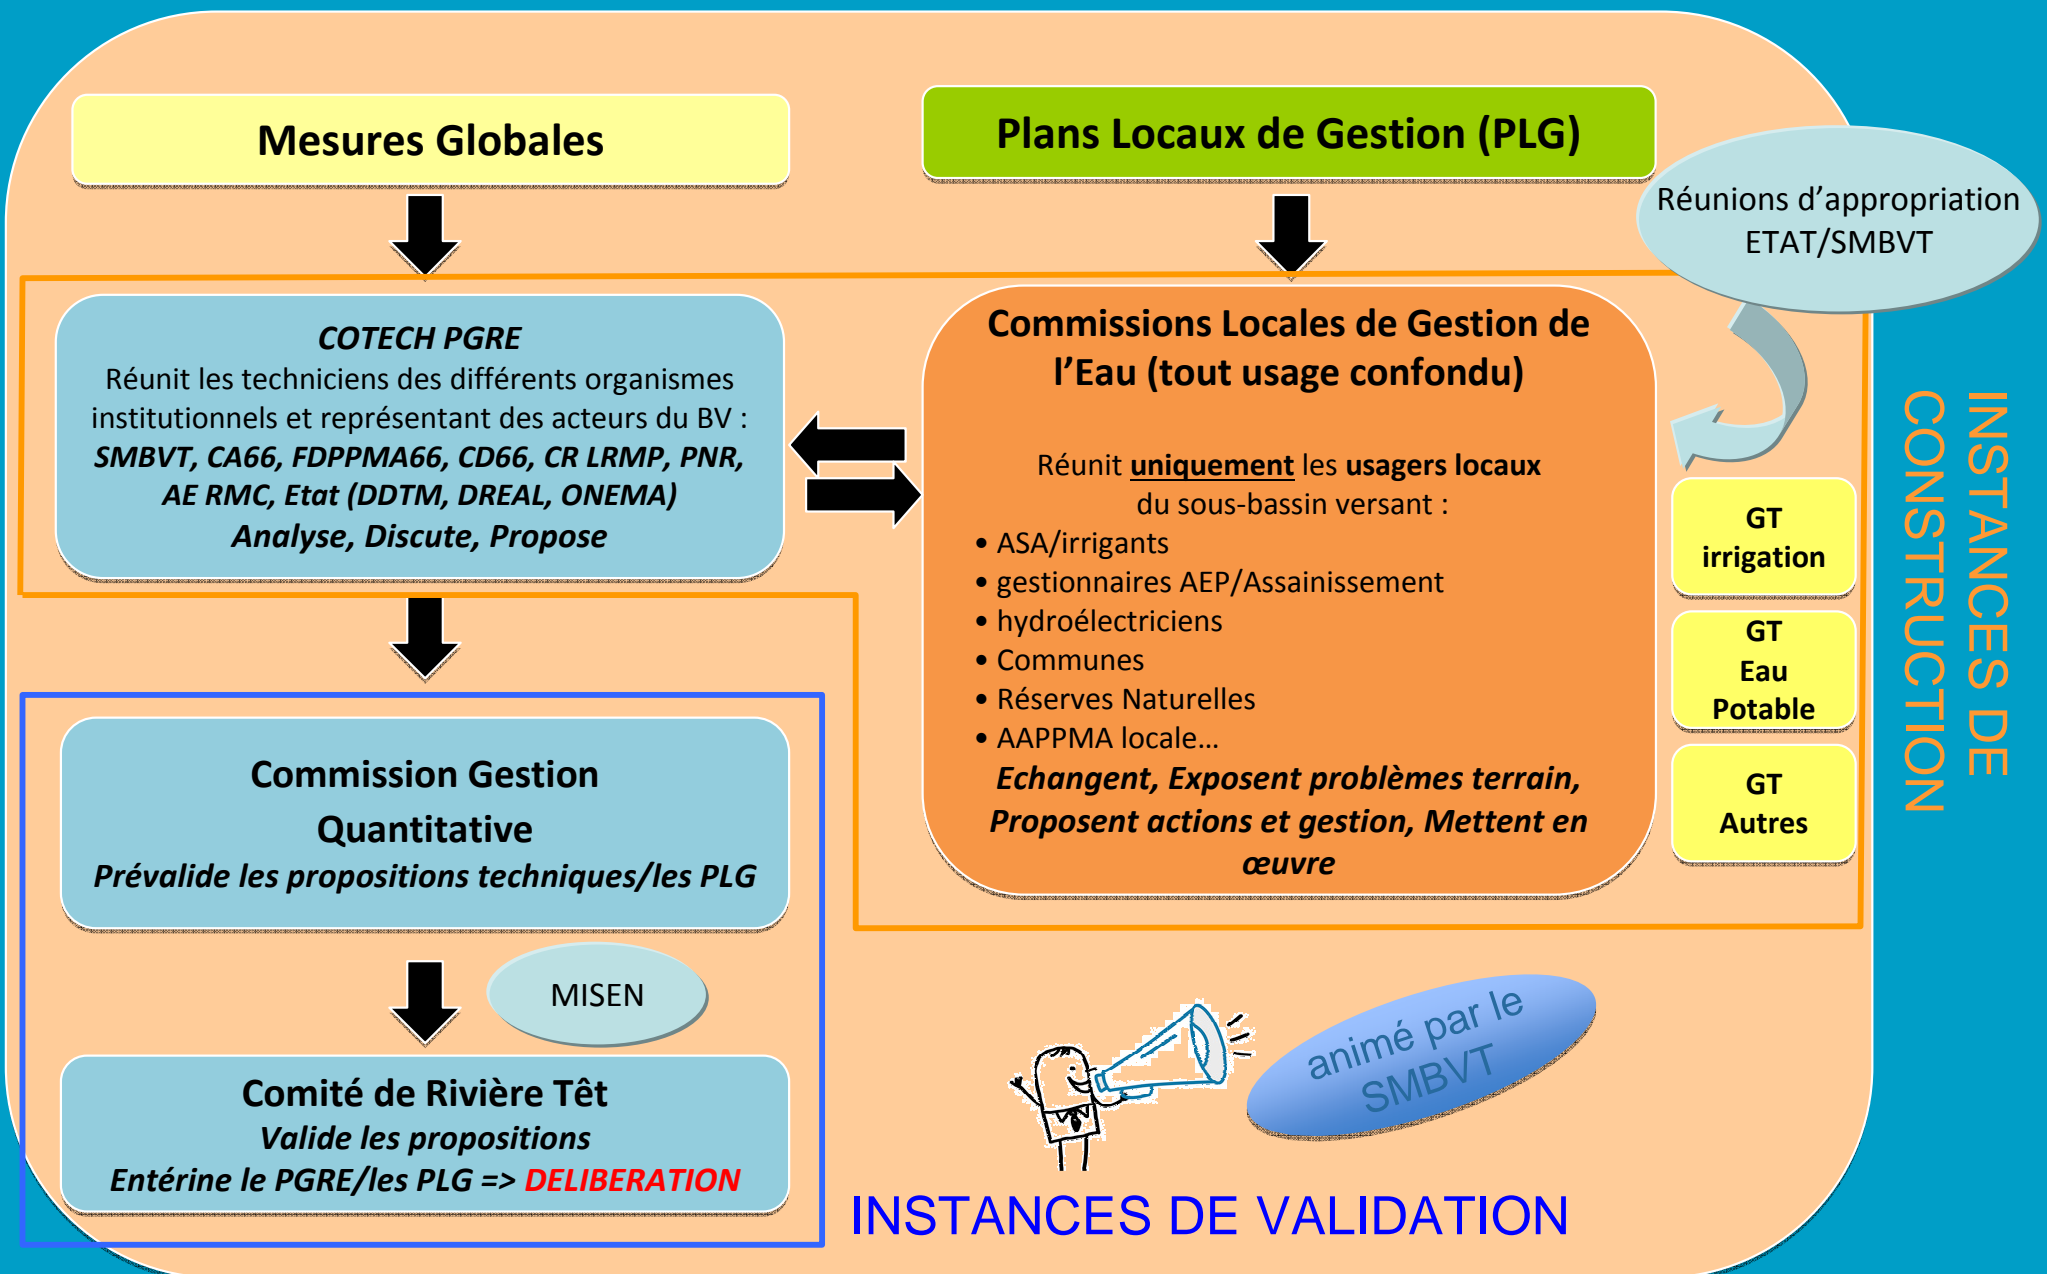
Mesures Globales

Plans Locaux de Gestion (PLG)

Réunions d'appropriation ETAT/SMBVT

COTECH PGRE
Réunit les techniciens des différents organismes institutionnels et représentant des acteurs du BV : SMBVT, CA66, FDPPMA66, CD66, CR LRMP, PNR, AE RMC, Etat (DDTM, DREAL, ONEMA)
Analyse, Discute, Propose

Commissions Locales de Gestion de l'Eau (tout usage confondu)

Réunit uniquement les usagers locaux du sous-bassin versant :
• ASA/irrigants
• gestionnaires AEP/Assainissement
• hydroélectriciens
• Communes
• Réserves Naturelles
• AAPPMA locale…
Echangent, Exposent problèmes terrain, Proposent actions et gestion, Mettent en œuvre

GT irrigation

GT Eau Potable

GT Autres

INSTANCES DE CONSTRUCTION

Commission Gestion Quantitative
Prévalide les propositions techniques/les PLG

MISEN

Comité de Rivière Têt
Valide les propositions
Entérine le PGRE/les PLG => DELIBERATION

animé par le SMBVT

INSTANCES DE VALIDATION